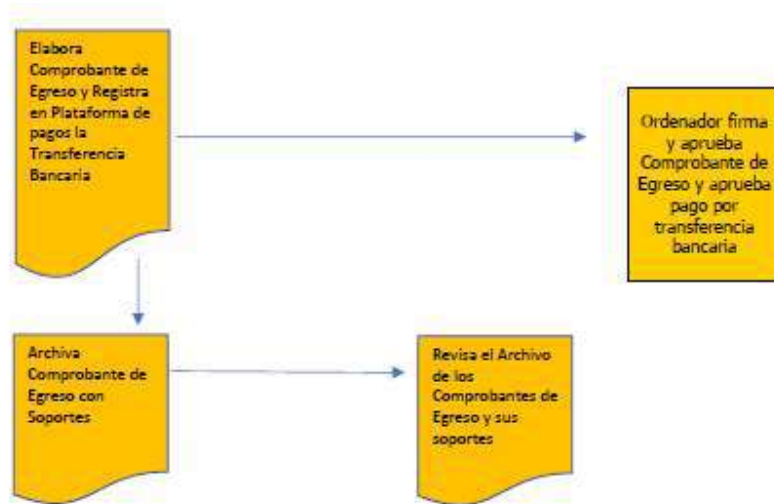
Elabora Comprobante de Egreso y Registra en Plataforma de pagos la Transferencia Bancaria

Ordenador firma y aprueba Comprobante de Egreso y aprueba pago por transferencia bancaria

Archiva Comprobante de Egreso con Soportes

Revisa el Archivo de los Comprobantes de Egreso y sus soportes